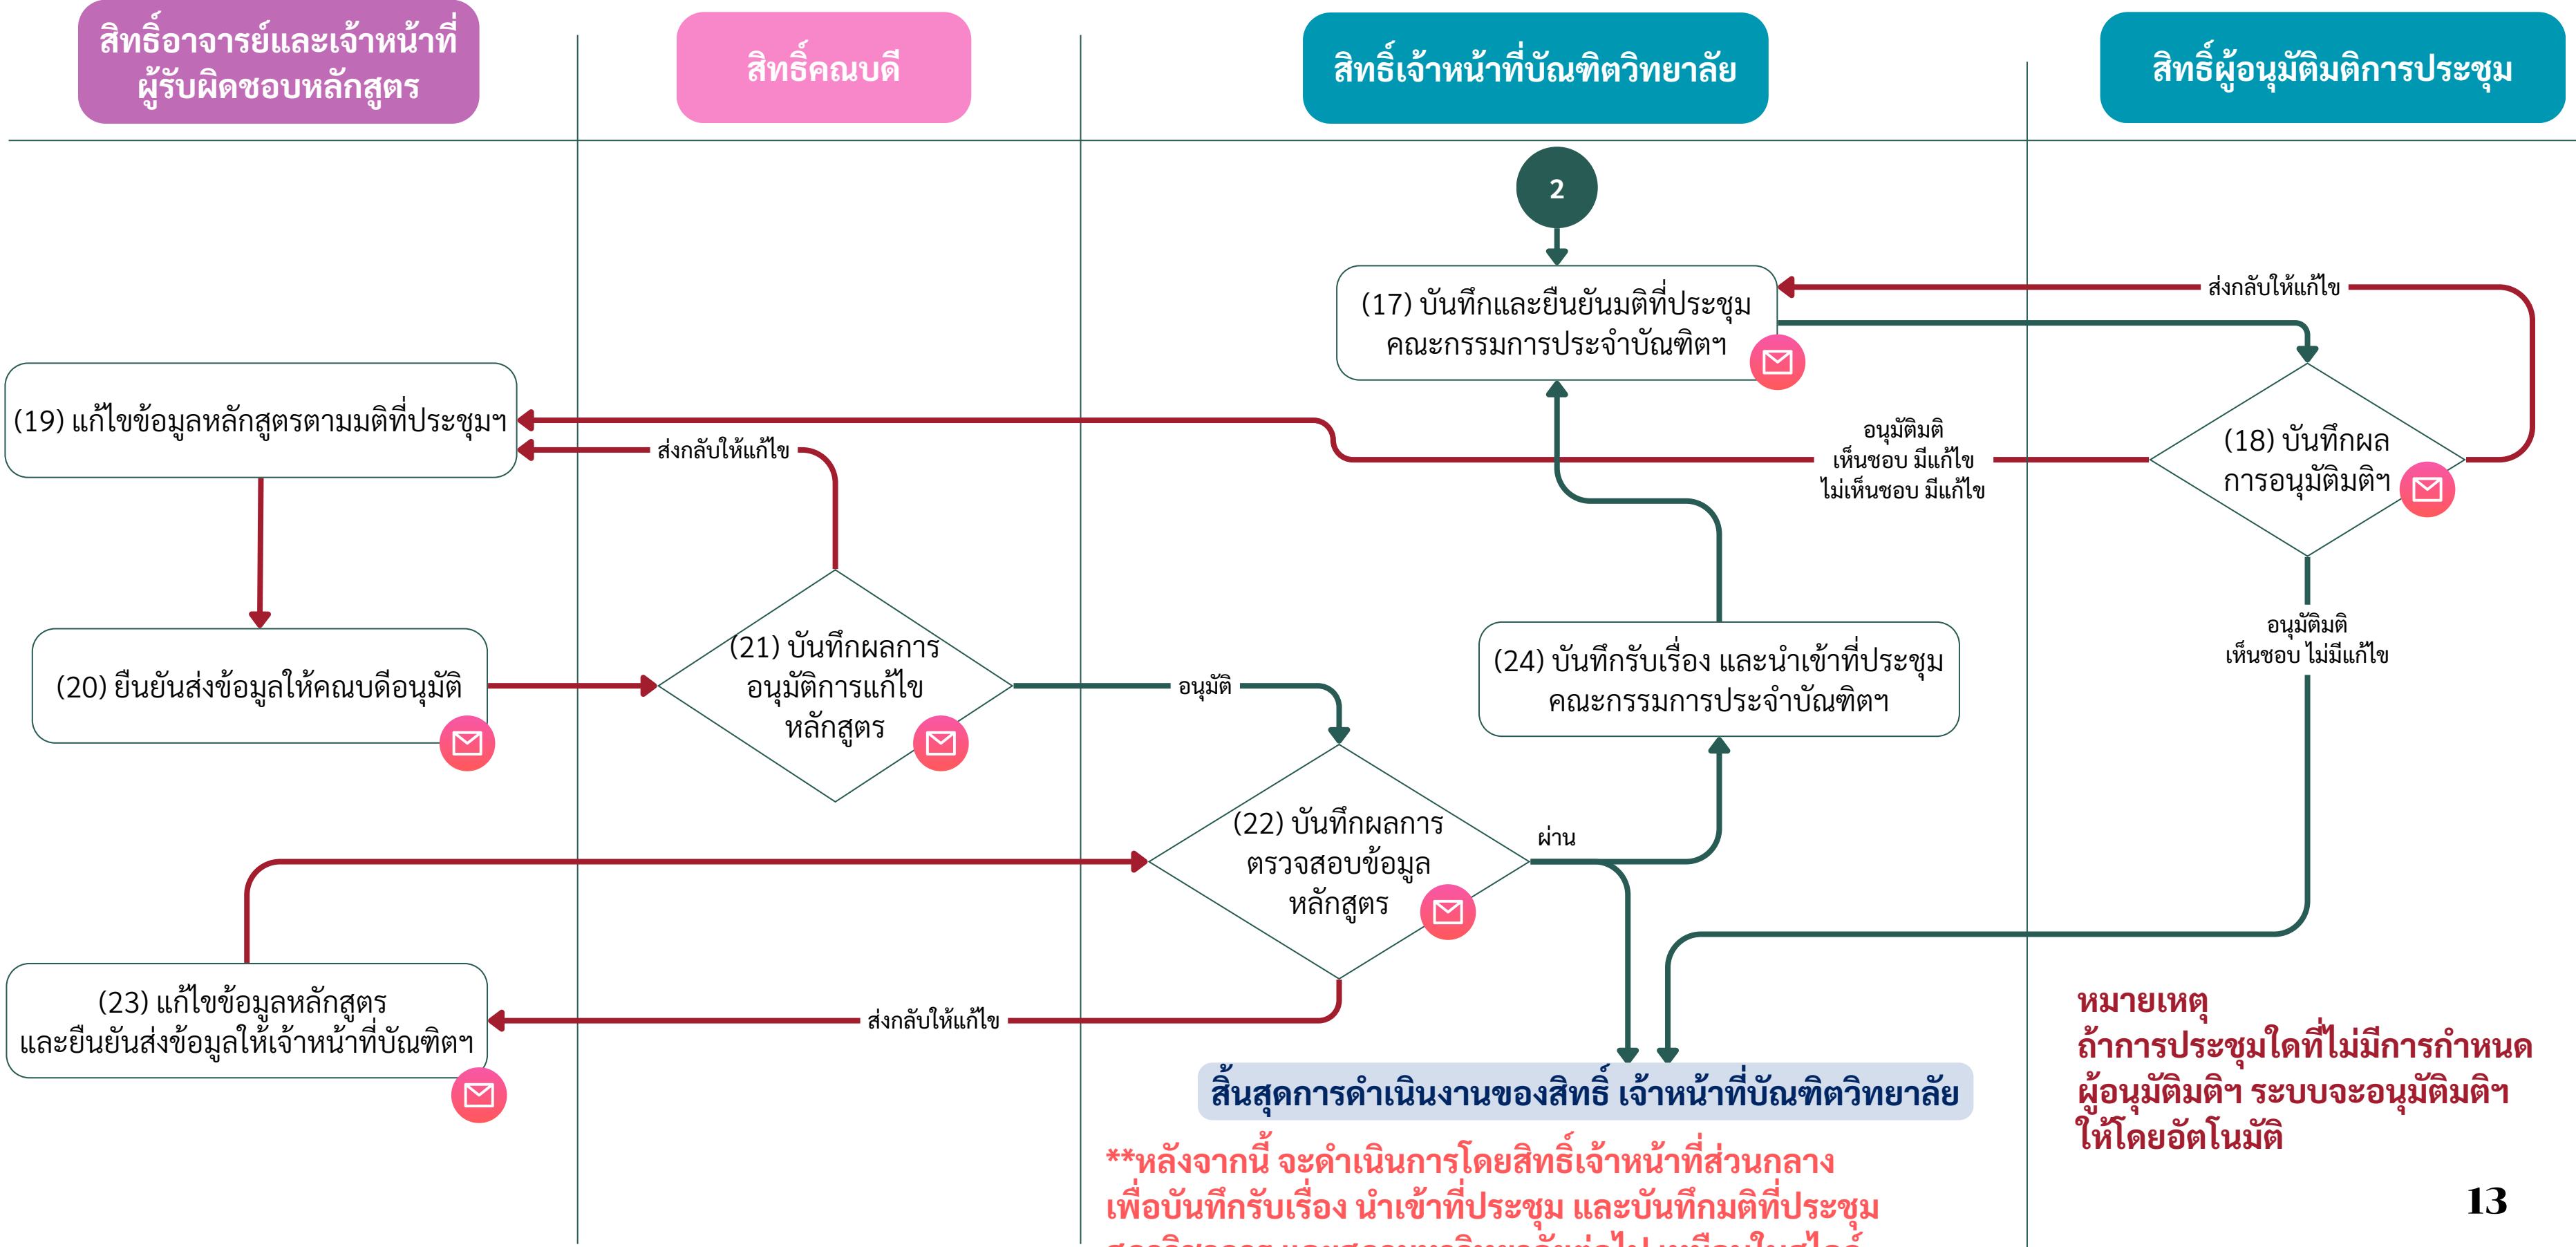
สิทธิ์อาจารย์และเจ้าหน้าที่ผู้รับผิดชอบหลักสูตร

สิทธิ์คณบดี

สิทธิ์เจ้าหน้าที่บัณฑิตวิทยาลัย

สิทธิ์ผู้อนุมัติมติการประชุม

2

(17) บันทึกและยืนยันมติที่ประชุมคณะกรรมการประจำบัณฑิตฯ

ส่งกลับให้แก้ไข

(19) แก้ไขข้อมูลหลักสูตรตามมติที่ประชุมฯ

ส่งกลับให้แก้ไข

อนุมัติมติ
เห็นชอบ มีแก้ไข
ไม่เห็นชอบ มีแก้ไข

(18) บันทึกผลการอนุมัติมติฯ

(20) ยืนยันส่งข้อมูลให้คณบดีอนุมัติ

(21) บันทึกผลการอนุมัติการแก้ไขหลักสูตร

อนุมัติ

(24) บันทึกรับเรื่อง และนำเข้าที่ประชุมคณะกรรมการประจำบัณฑิตฯ

อนุมัติมติ
เห็นชอบ ไม่มีแก้ไข

(22) บันทึกผลการตรวจสอบข้อมูลหลักสูตร

ผ่าน

(23) แก้ไขข้อมูลหลักสูตรและยืนยันส่งข้อมูลให้เจ้าหน้าที่บัณฑิตฯ

ส่งกลับให้แก้ไข

สิ้นสุดการดำเนินงานของสิทธิ์ เจ้าหน้าที่บัณฑิตวิทยาลัย

**หลังจากนี้ จะดำเนินการโดยสิทธิ์เจ้าหน้าที่ส่วนกลาง เพื่อบันทึกรับเรื่อง นำเข้าที่ประชุม และบันทึกมติที่ประชุม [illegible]

หมายเหตุ
ถ้าการประชุมใดที่ไม่มีการกำหนดผู้อนุมัติมติฯ ระบบจะอนุมัติมติฯ ให้โดยอัตโนมัติ

13